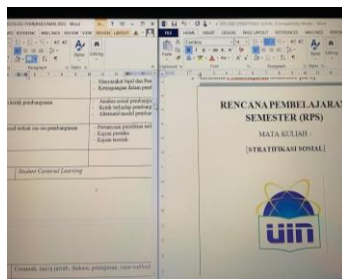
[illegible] PEMBELAJARAN (RPS) - Word
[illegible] REFERENCES MAILINGS REVIEW VIEW DESIGN LAYOUT

Styles Editing

Paragraph Styles

Masyarakat Sipil dan Prob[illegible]
Ketimpangan dalam pemb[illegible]

kritik pembangunan
Analisa sosial pembangu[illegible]
Kritik terhadap pembang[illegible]
Alternatif model pembar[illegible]

sosial terkait isu-isu pembangunan
Pertanyaan penelitian ter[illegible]
Kajian pustaka
Kajian teoretik

Student Centered Learning

Ceramah, tanya jawab, diskusi, penugasan, case method, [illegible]

FILE HOME INSERT DESIGN PAGE LAYOUT REFERENCES MAILINGS REVIEW

Calibri

Clipboard Font

RENCANA PEMBELAJARAN SEMESTER (RPS)

MATA KULIAH :

[STRATIFIKASI SOSIAL]

uin